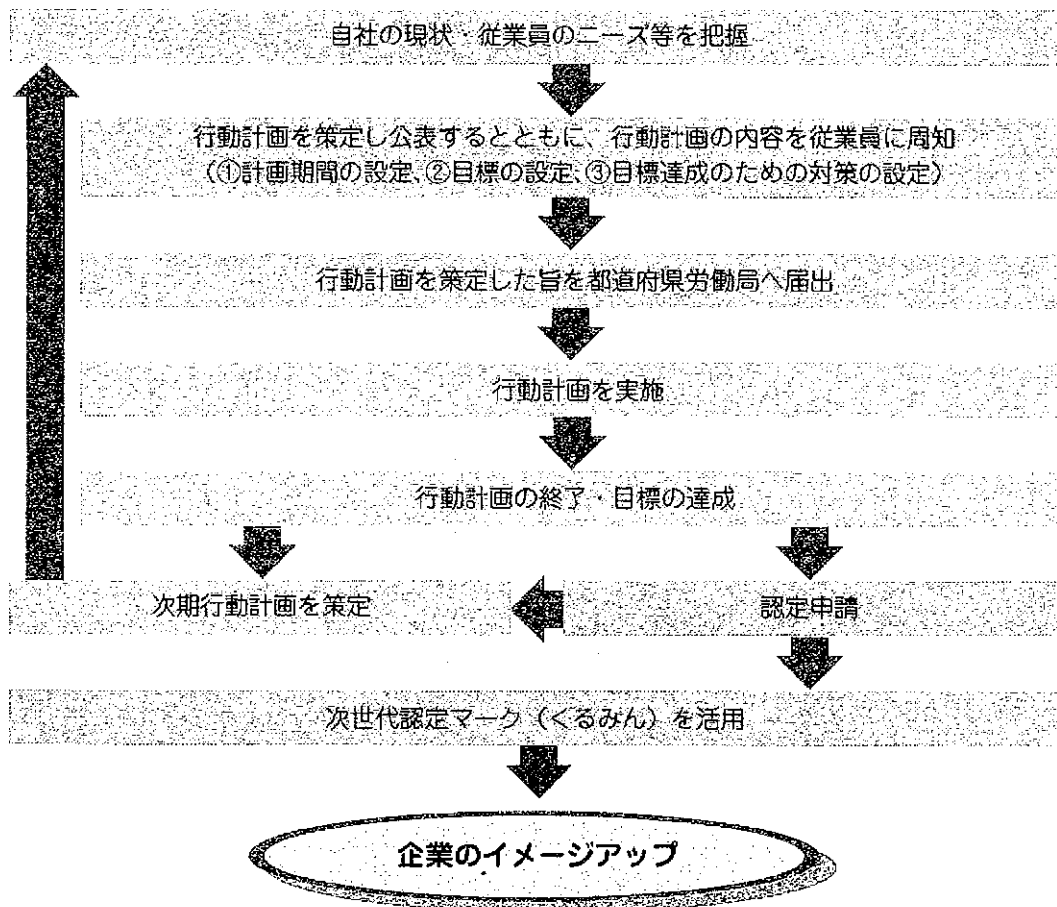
自社の現状・従業員のニーズ等を把握

行動計画を策定し公表するとともに、行動計画の内容を従業員に周知
（①計画期間の設定、②目標の設定、③目標達成のための対策の設定）

行動計画を策定した旨を都道府県労働局へ届出

行動計画を実施

行動計画の終了・目標の達成

次期行動計画を策定

認定申請

次世代認定マーク（くるみん）を活用

企業のイメージアップ